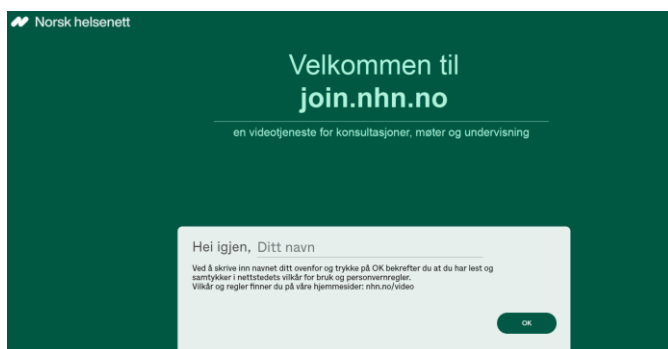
Norsk helsenett

Velkommen til
join.nhn.no

en videotjeneste for konsultasjoner, møter og undervisning

Hei igjen, Ditt navn

Ved å skrive inn navnet ditt ovenfor og trykke på OK bekrefter du at du har lest og samtykker i nettstedets vilkår for bruk og personvernregler.
Vilkår og regler finner du på våre hjemmesider: nhn.no/video

OK